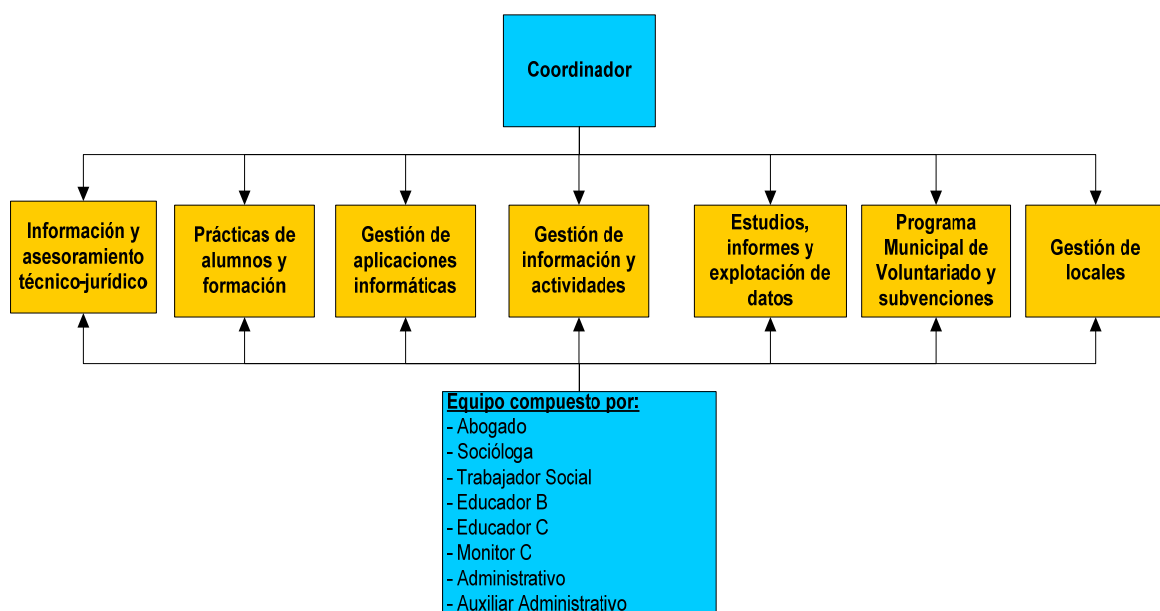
Coordinador

Información y asesoramiento técnico-jurídico

Prácticas de alumnos y formación

Gestión de aplicaciones informáticas

Gestión de información y actividades

Estudios, informes y explotación de datos

Programa Municipal de Voluntariado y subvenciones

Gestión de locales

Equipo compuesto por:
- Abogado
- Socióloga
- Trabajador Social
- Educador B
- Educador C
- Monitor C
- Administrativo
- Auxiliar Administrativo